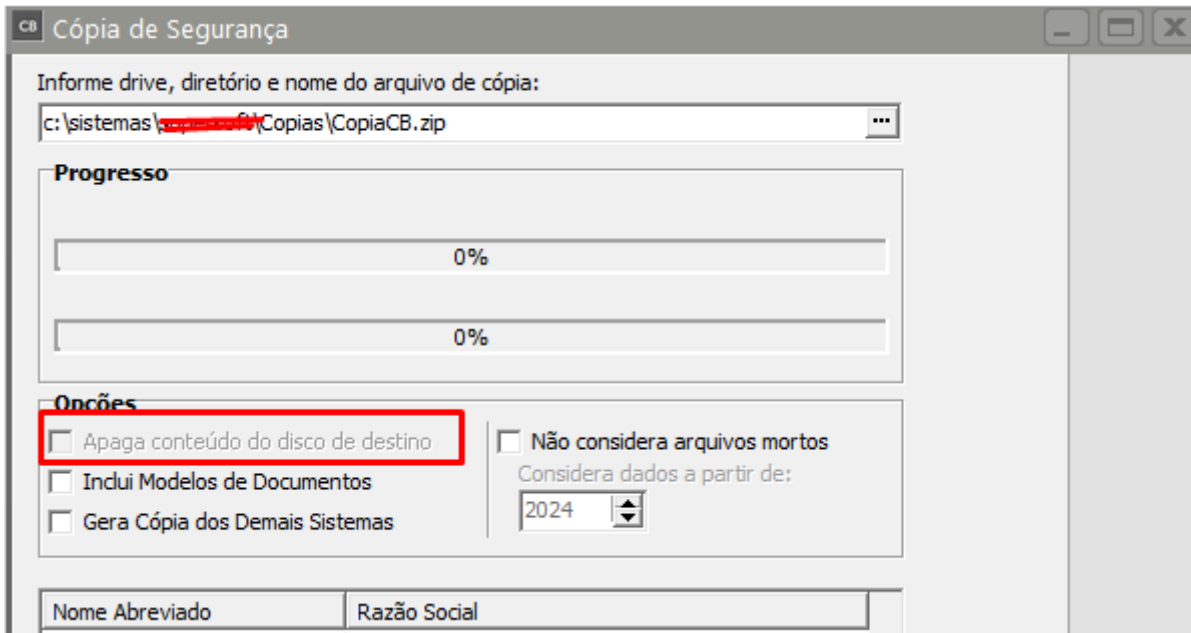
CB Cópia de Segurança

Informe drive, diretório e nome do arquivo de cópia:

c:\sistemas\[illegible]\Copias\CopiaCB.zip ...

Progresso

0%

0%

Opções

Apaga conteúdo do disco de destino

Inclui Modelos de Documentos

Gera Cópia dos Demais Sistemas

Não considera arquivos mortos

Considera dados a partir de:

2024

| Nome Abreviado | Razão Social |
|---|---|